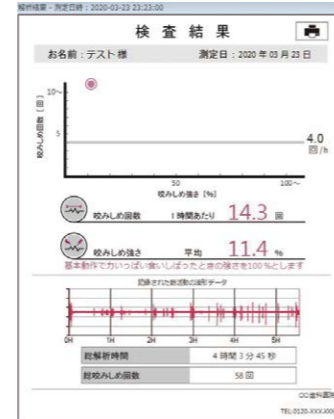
解析結果・測定日時：2020-03-23 23:33:00

検 査 結 果

お名前：テスト 様

測定日：2020 年 03 月 23 日

10~

5

0

咬みしめ回数［回］

4.0
回/h

50

100~

咬みしめの強さ［%］

咬みしめ回数　1 時間あたり　14.3 回

咬みしめ強さ　平均　11.4 %

基本動作でかいっぱい食いしばったときの強さを100%とします

記録された筋活動の波形データ

0H　1H　2H　3H　4H　5H

| 総解析時間 | 4 時間 3 分 45 秒 |
|---|---|
| 総咬みしめ回数 | 58 回 |

OO歯科医院

TEL:0120-XXX-XXX